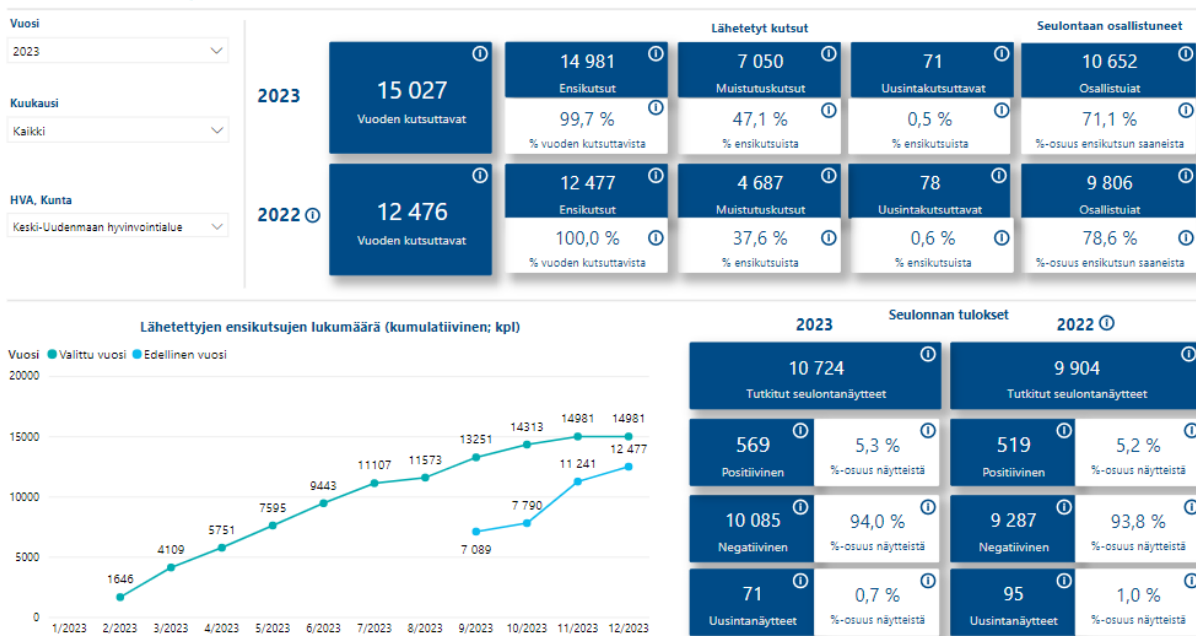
Vuosi
2023

Kuukausi
Kaikki

HVA, Kunta
Keski-Uudenmaan hyvinvointialue

Lähetetyt kutsut

Seulontaan osallistuneet

2023

15 027
Vuoden kutsuttavat

14 981
Ensikutsut
99,7 %
% vuoden kutsuttavista

7 050
Muistutuskutsut
47,1 %
% ensikutsuista

71
Uusintakutsuttavat
0,5 %
% ensikutsuista

10 652
Osallistuiat
71,1 %
%-osuus ensikutsun saaneista

2022

12 476
Vuoden kutsuttavat

12 477
Ensikutsut
100,0 %
% vuoden kutsuttavista

4 687
Muistutuskutsut
37,6 %
% ensikutsuista

78
Uusintakutsuttavat
0,6 %
% ensikutsuista

9 806
Osallistuiat
78,6 %
%-osuus ensikutsun saaneista

Lähetettyjen ensikutsujen lukumäärä (kumulatiivinen; kpl)

Vuosi ● Valittu vuosi ● Edellinen vuosi

20000
15000
10000
5000
0

1646
4109
5751
7595
9443
11107
11573
13251
14313
14981
14981
7 089
7 790
11 241
12 477

1/2023 2/2023 3/2023 4/2023 5/2023 6/2023 7/2023 8/2023 9/2023 10/2023 11/2023 12/2023

Seulonnan tulokset

2023

10 724
Tutkitut seulontanäytteet

569
Positiivinen
5,3 %
%-osuus näytteistä

10 085
Negatiivinen
94,0 %
%-osuus näytteistä

71
Uusintanäytteet
0,7 %
%-osuus näytteistä

2022

9 904
Tutkitut seulontanäytteet

519
Positiivinen
5,2 %
%-osuus näytteistä

9 287
Negatiivinen
93,8 %
%-osuus näytteistä

95
Uusintanäytteet
1,0 %
%-osuus näytteistä